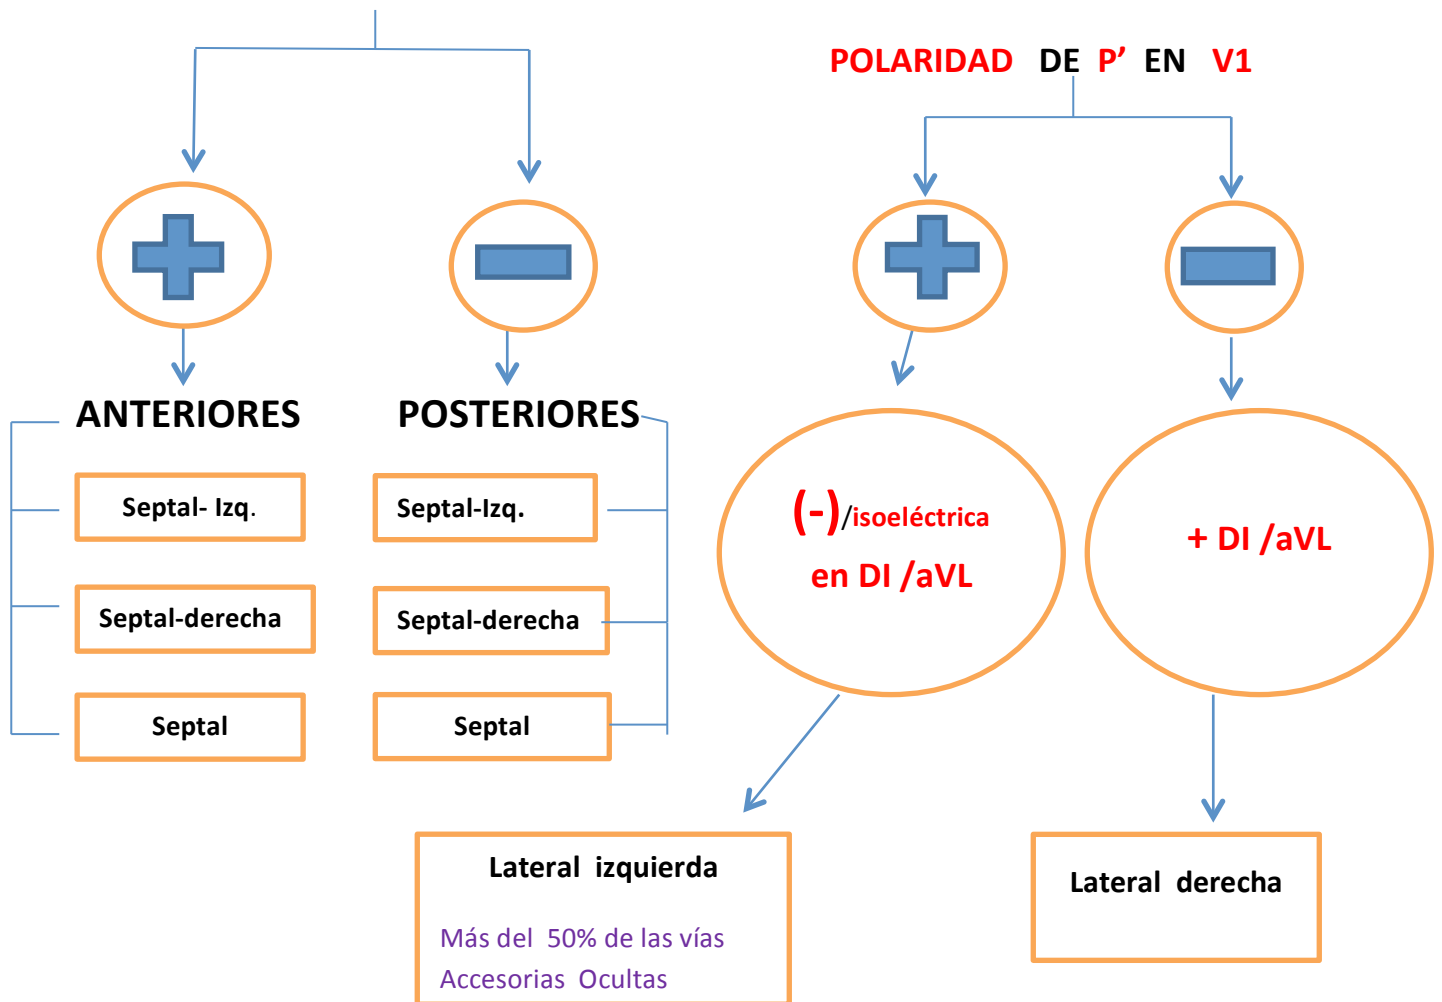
POLARIDAD DE P' EN V1

ANTERIORES

Septal- Izq.

Septal-derecha

Septal

POSTERIORES

Septal-Izq.

Septal-derecha

Septal

(-)/isoeléctrica en DI /aVL

+ DI /aVL

Lateral izquierda

Más del 50% de las vías Accesorias Ocultas

Lateral derecha